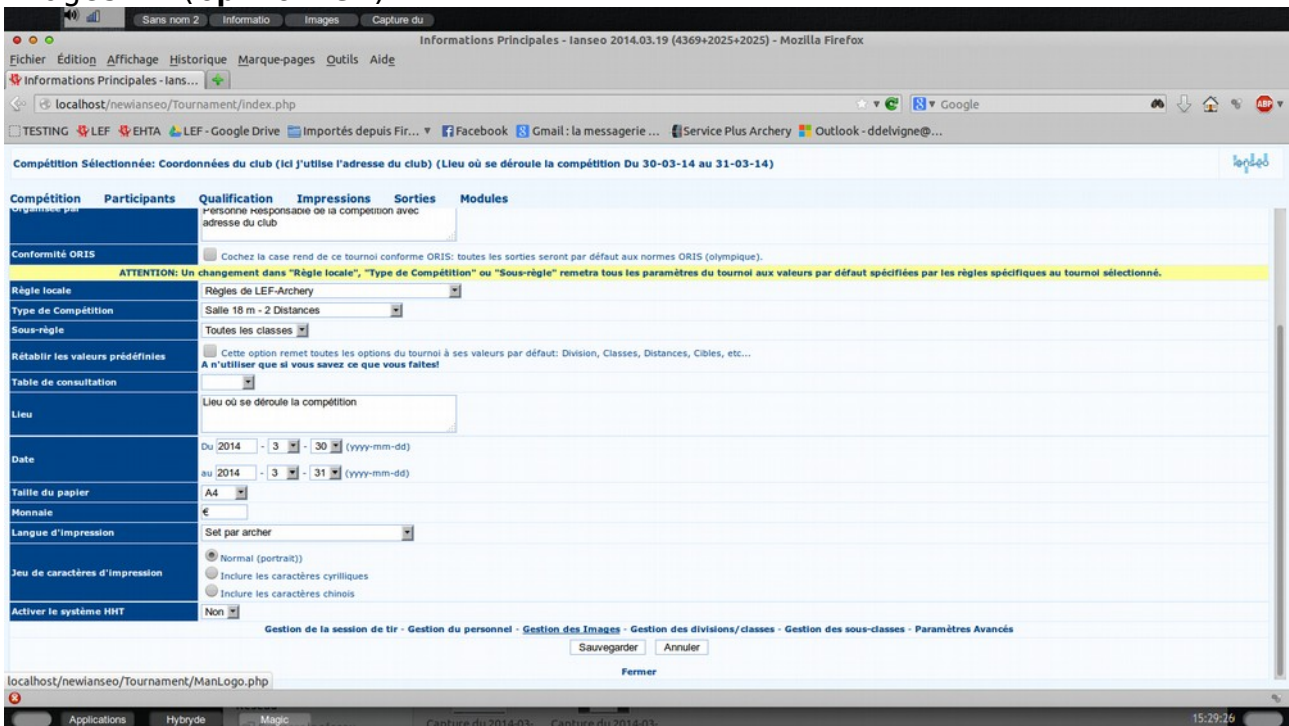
Sans nom 2 Informatio Images Capture du

Informations Principales - Ianseo 2014.03.19 (4369+2025+2025) - Mozilla Firefox

Fichier Édition Affichage Historique Marque-pages Outils Aide

Informations Principales - Ians...

localhost/newianseo/Tournament/index.php

Google

TESTING LEF EHTA LEF - Google Drive Importés depuis Fir... Facebook Gmail : la messagerie ... Service Plus Archery Outlook - ddelvigne@...

Compétition Sélectionnée: Coordonnées du club (ici j'utilse l'adresse du club) (Lieu où se déroule la compétition Du 30-03-14 au 31-03-14)

Compétition Participants Qualification Impressions Sorties Modules

Organisée par | Personne Responsable de la compétition avec adresse du club

| | |
|---|---|
| Conformité ORIS | Cochez la case rend de ce tournoi conforme ORIS: toutes les sorties seront par défaut aux normes ORIS (olympique). |

ATTENTION: Un changement dans "Règle locale", "Type de Compétition" ou "Sous-règle" remetra tous les paramètres du tournoi aux valeurs par défaut spécifiées par les règles spécifiques au tournoi sélectionné.

| | |
|---|---|
| Règle locale | Règles de LEF-Archery |
| Type de Compétition | Salle 18 m - 2 Distances |
| Sous-règle | Toutes les classes |
| Rétablir les valeurs prédéfinies | Cette option remet toutes les options du tournoi à ses valeurs par défaut: Division, Classes, Distances, Cibles, etc... A n'utiliser que si vous savez ce que vous faites! |
| Table de consultation | |
| Lieu | Lieu où se déroule la compétition |
| Date | Du 2014 - 3 - 30 (yyyy-mm-dd) au 2014 - 3 - 31 (yyyy-mm-dd) |
| Taille du papier | A4 |
| Monnaie | € |
| Langue d'impression | Set par archer |
| Jeu de caractères d'impression | Normal (portrait)) Inclure les caractères cyrilliques Inclure les caractères chinois |
| Activer le système HHT | Non |

Gestion de la session de tir - Gestion du personnel - Gestion des Images - Gestion des divisions/classes - Gestion des sous-classes - Paramètres Avancés

Sauvegarder Annuler

Fermer

localhost/newianseo/Tournament/ManLogo.php

Applications Hybryde Magic Capture du 2014-03- Capture du 2014-03- 15:29:26